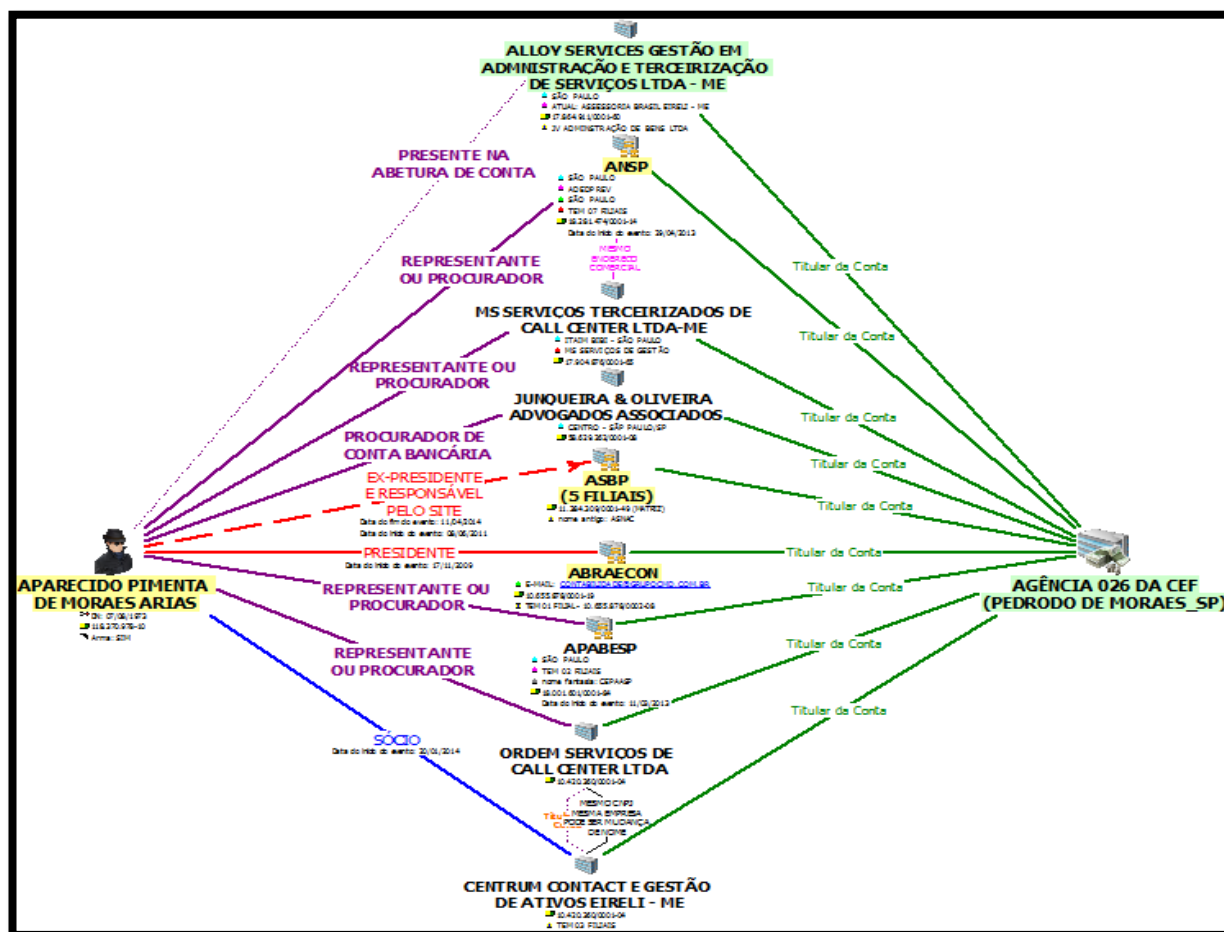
ALLOY SERVICES GESTÃO EM ADMINISTRAÇÃO E TERCEIRIZAÇÃO DE SERVIÇOS LTDA - ME
SÃO PAULO
ATUAL: ASSESSORIA BRASIL EIRELI - ME
17.864.911/0001-80
JV ADMINISTRAÇÃO DE BENS LTDA

PRESENTE NA ABETURA DE CONTA

ANSP
SÃO PAULO
ADESP REV
SÃO PAULO
TEM 07 FILIAIS
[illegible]
Data do início do evento: 29/04/2013

REPRESENTANTE OU PROCURADOR

MESMO ENDEREÇO COMERCIAL

MS SERVIÇOS TERCEIRIZADOS DE CALL CENTER LTDA-ME
ITAIM BIBI - SÃO PAULO
MS SERVIÇOS DE GESTÃO
17.904.876/0001-65

REPRESENTANTE OU PROCURADOR

JUNQUEIRA & OLIVEIRA ADVOGADOS ASSOCIADOS
CENTRO - SÃO PAULO/SP
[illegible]

PROCURADOR DE CONTA BANCÁRIA

EX-PRESIDENTE E RESPONSÁVEL PELO SITE
Data do fim do evento: 11/04/2014
Data do início do evento: 08/06/2011

ASBP (5 FILIAIS)
11.384.209/0001-49 (MATRIZ)
nome antigo: ASNAC

PRESIDENTE
Data do início do evento: 17/11/2009

ABRAECON
E-MAIL: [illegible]
10.655.676/0001-19
TEM 01 FILIAL - 10.655.676/0002-00

APARECIDO PIMENTA DE MORAES ARIAS
DN: 07/09/1973
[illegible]
Arma: SIM

REPRESENTANTE OU PROCURADOR

APABESP
SÃO PAULO
TEM 02 FILIAIS
nome fantasia: CEPAASP
18.001.601/0001-84
Data do início do evento: 11/03/2013

REPRESENTANTE OU PROCURADOR

SÓCIO
Data do início do evento: 20/01/2014

ORDEM SERVICOS DE CALL CENTER LTDA
10.420.260/0001-04

MESMO CNPJ MESMA EMPRESA PODE SER MUDANÇA DE NOME
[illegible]

CENTRUM CONTACT E GESTÃO DE ATIVOS EIRELI - ME
10.420.260/0001-04
TEM 03 FILIAIS

Titular da Conta
Titular da Conta
Titular da Conta
Titular da Conta
Titular da Conta
Titular da Conta
Titular da Conta
Titular da Conta
Titular da Conta

AGÊNCIA 026 DA CEF (PEDRODO DE MORAES_SP)